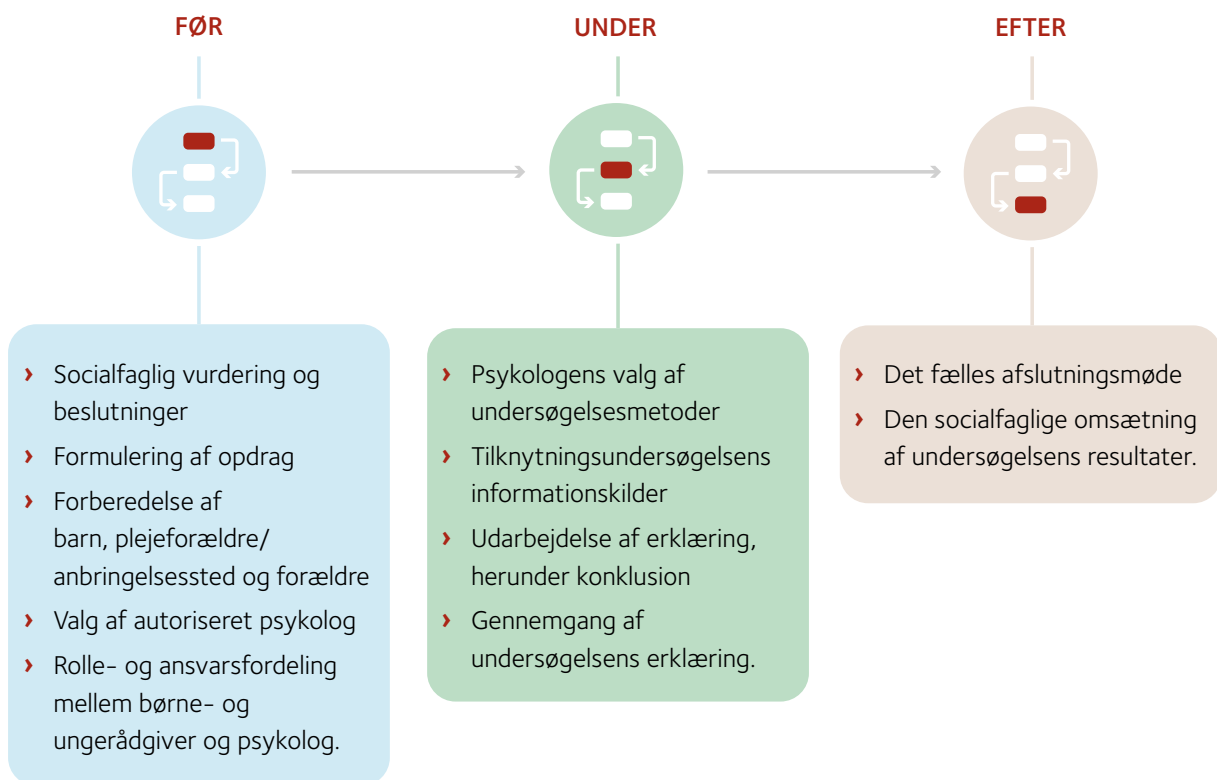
FØR

UNDER

EFTER

› Socialfaglig vurdering og beslutninger
› Formulering af opdrag
› Forberedelse af barn, plejeforældre/ anbringelsessted og forældre
› Valg af autoriseret psykolog
› Rolle- og ansvarsfordeling mellem børne- og ungerådgiver og psykolog.

› Psykologens valg af undersøgelsesmetoder
› Tilknytningsundersøgelsens informationskilder
› Udarbejdelse af erklæring, herunder konklusion
› Gennemgang af undersøgelsens erklæring.

› Det fælles afslutningsmøde
› Den socialfaglige omsætning af undersøgelsens resultater.